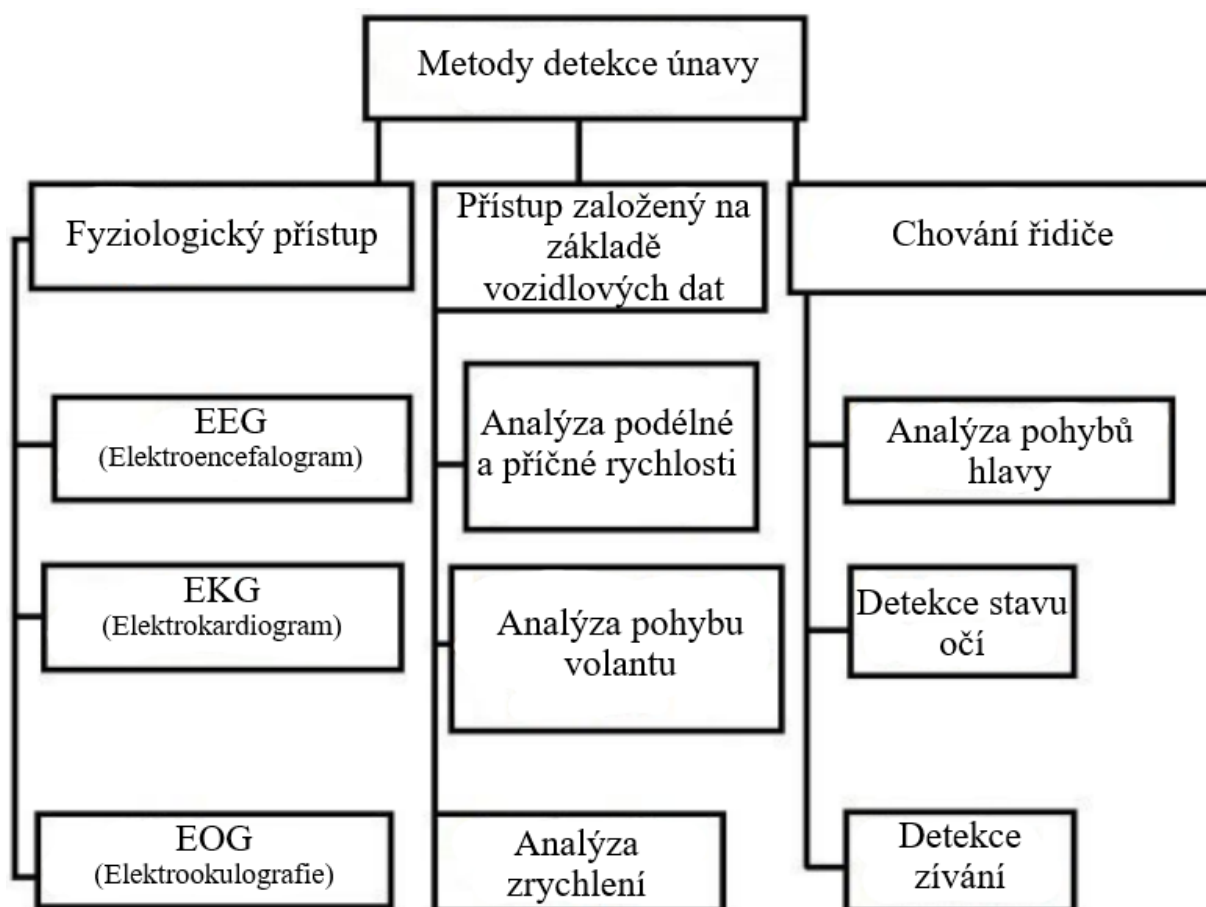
Metody detekce únavy

Fyziologický přístup

Přístup založený na základě vozidlových dat

Chování řidiče

EEG
(Elektroencefalogram)

EKG
(Elektrokardiogram)

EOG
(Elektrookulografie)

Analýza podélné a příčné rychlosti

Analýza pohybu volantu

Analýza zrychlení

Analýza pohybů hlavy

Detekce stavu očí

Detekce zívání